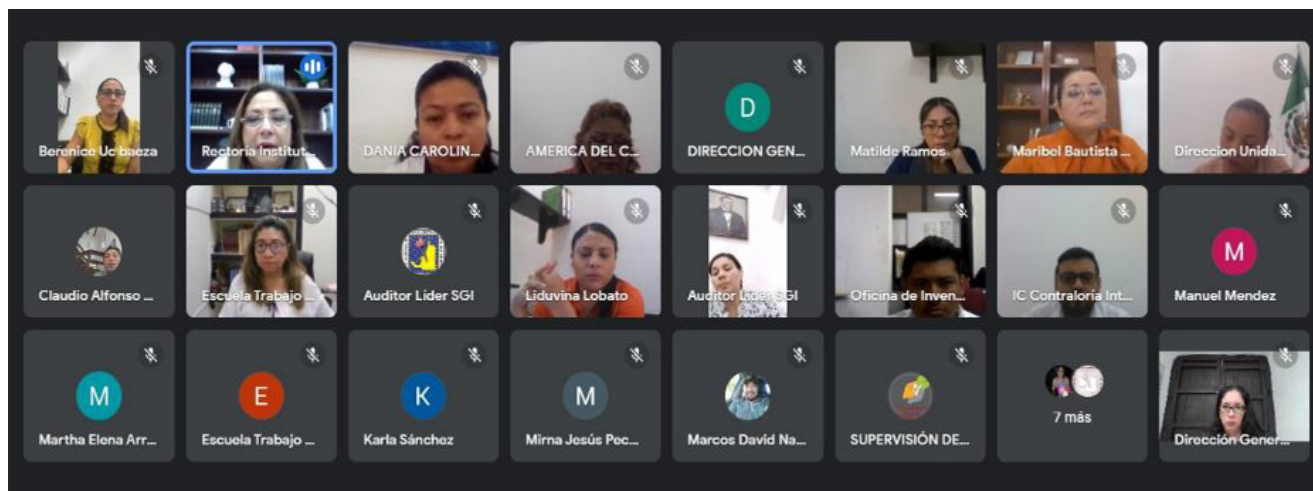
Berenice Uc baeza
Rectoría Institut...
DANIA CAROLIN...
AMERICA DEL C...
D
DIRECCION GEN...
Matilde Ramos
Maribel Bautista ...
Direccion Unida...

Claudio Alfonso ...
Escuela Trabajo ...
Auditor Líder SGI
Liduvina Lobato
Auditor Líder SGI
Oficina de Inven...
IC Contraloría Int...
M
Manuel Mendez

M
Martha Elena Arr...
E
Escuela Trabajo ...
K
Karla Sánchez
M
Mirna Jesús Pec...
Marcos David Na...
SUPERVISIÓN DE...
7 más
Dirección Gener...